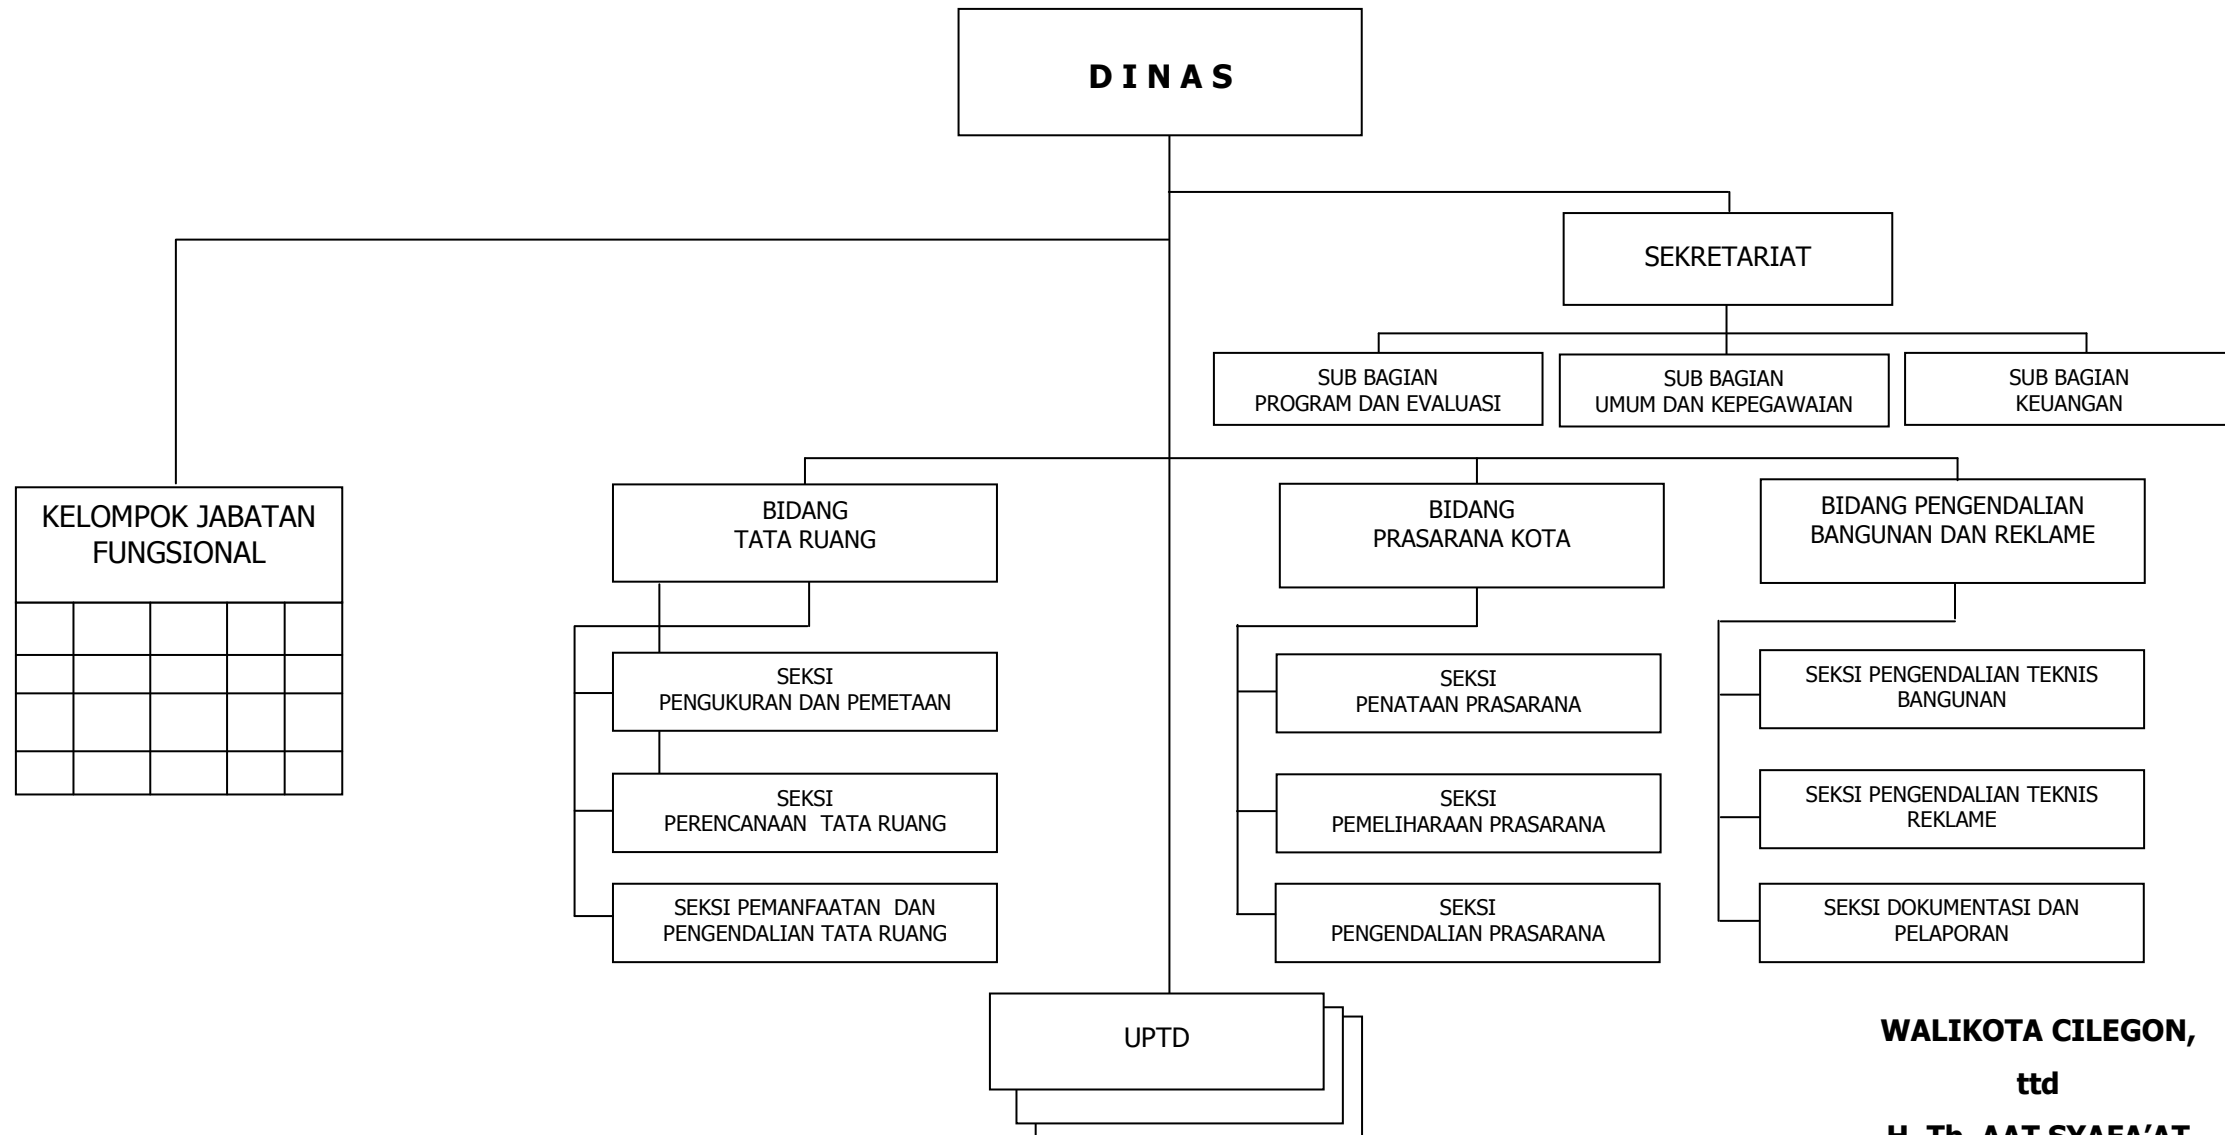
D I N A S

SEKRETARIAT

SUB BAGIAN PROGRAM DAN EVALUASI

SUB BAGIAN UMUM DAN KEPEGAWAIAN

SUB BAGIAN KEUANGAN

KELOMPOK JABATAN FUNGSIONAL

BIDANG TATA RUANG

SEKSI PENGUKURAN DAN PEMETAAN

SEKSI PERENCANAAN TATA RUANG

SEKSI PEMANFAATAN DAN PENGENDALIAN TATA RUANG

BIDANG PRASARANA KOTA

SEKSI PENATAAN PRASARANA

SEKSI PEMELIHARAAN PRASARANA

SEKSI PENGENDALIAN PRASARANA

BIDANG PENGENDALIAN BANGUNAN DAN REKLAME

SEKSI PENGENDALIAN TEKNIS BANGUNAN

SEKSI PENGENDALIAN TEKNIS REKLAME

SEKSI DOKUMENTASI DAN PELAPORAN

UPTD

WALIKOTA CILEGON,

ttd

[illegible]